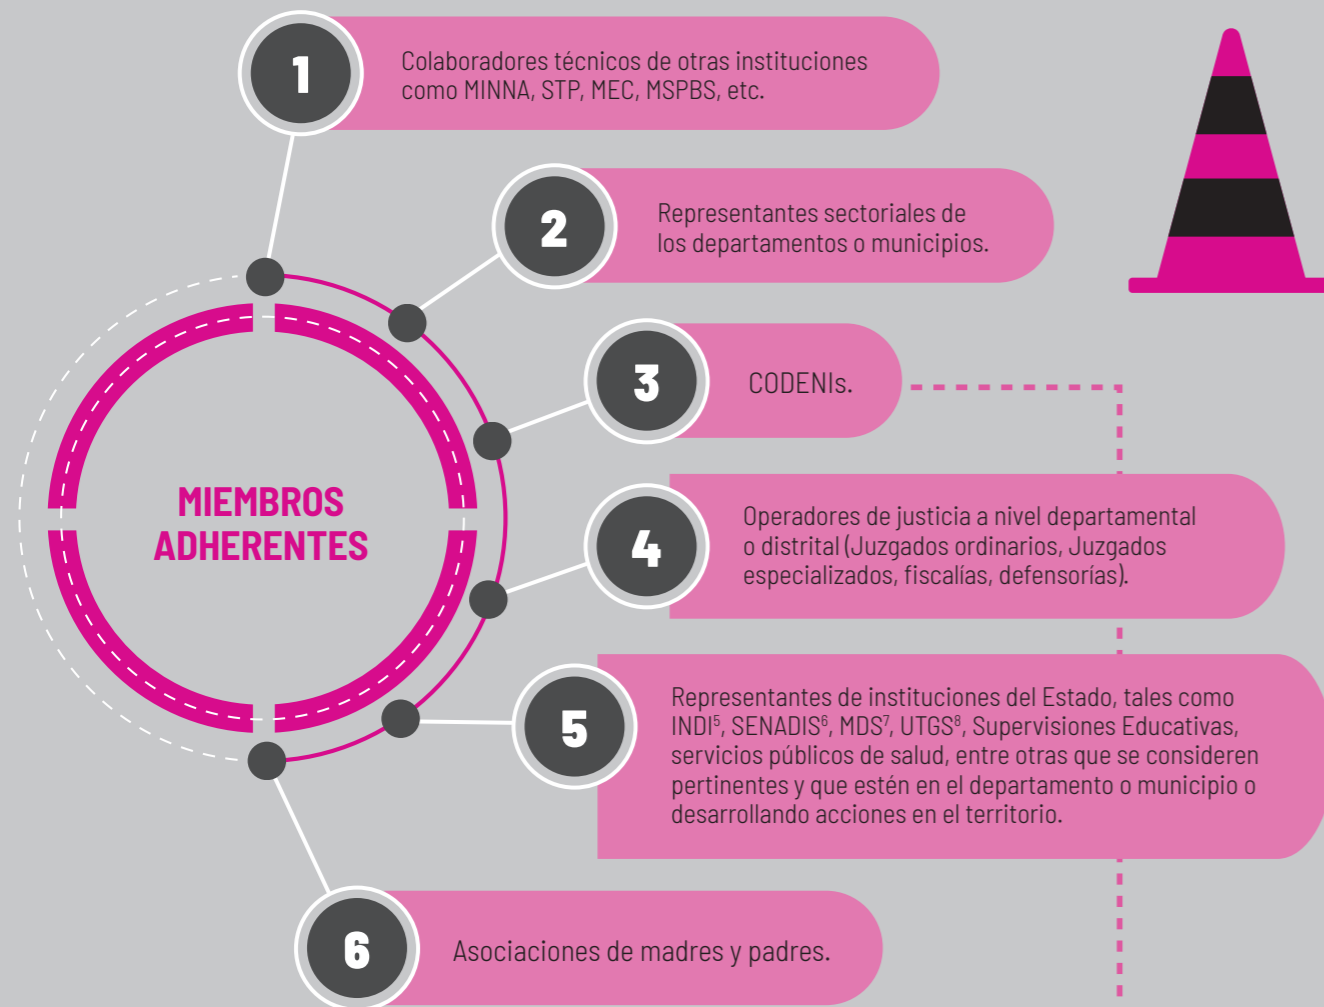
MIEMBROS ADHERENTES

1 Colaboradores técnicos de otras instituciones como MINNA, STP, MEC, MSPBS, etc.

2 Representantes sectoriales de los departamentos o municipios.

3 CODENIs.

4 Operadores de justicia a nivel departamental o distrital (Juzgados ordinarios, Juzgados especializados, fiscalías, defensorías).

5 Representantes de instituciones del Estado, tales como INDI$^5$, SENADIS$^6$, MDS$^7$, UTGS$^8$, Supervisiones Educativas, servicios públicos de salud, entre otras que se consideren pertinentes y que estén en el departamento o municipio o desarrollando acciones en el territorio.

6 Asociaciones de madres y padres.